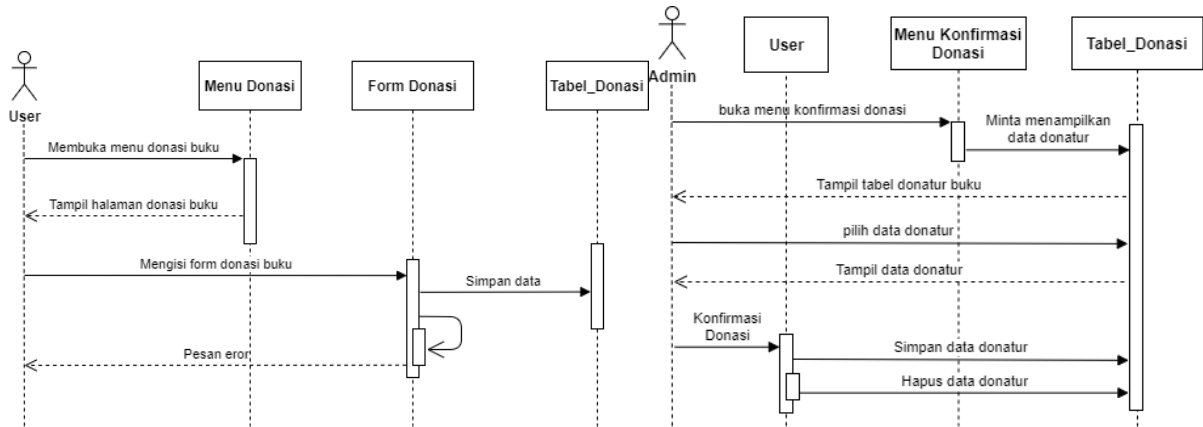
User

Menu Donasi

Form Donasi

Tabel_Donasi

Membuka menu donasi buku

Tampil halaman donasi buku

Mengisi form donasi buku

Simpan data

Pesan eror

Admin

User

Menu Konfirmasi Donasi

Tabel_Donasi

buka menu konfirmasi donasi

Minta menampilkan data donatur

Tampil tabel donatur buku

pilih data donatur

Tampil data donatur

Konfirmasi Donasi

Simpan data donatur

Hapus data donatur